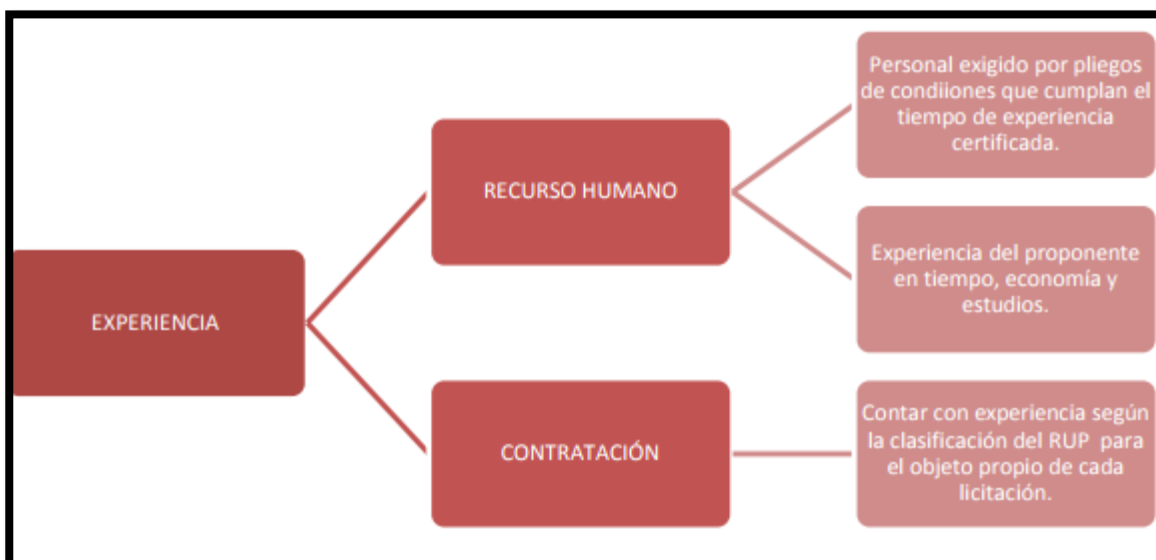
EXPERIENCIA

RECURSO HUMANO

Personal exigido por pliegos de condiiones que cumplan el tiempo de experiencia certificada.

Experiencia del proponente en tiempo, economía y estudios.

CONTRATACIÓN

Contar con experiencia según la clasificación del RUP para el objeto propio de cada licitación.